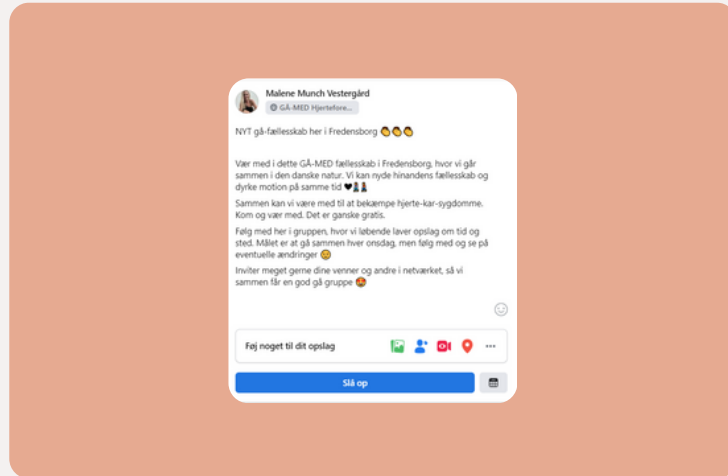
Malene Munch Vestergård
GÅ-MED Hjerteforе...

NYT gå-fællesskab her i Fredensborg 👏👏👏

Vær med i dette GÅ-MED fællesskab i Fredensborg, hvor vi går sammen i den danske natur. Vi kan nyde hinandens fællesskab og dyrke motion på samme tid ❤️🚶🚶

Sammen kan vi være med til at bekæmpe hjerte-kar-sygdomme. Kom og vær med. Det er ganske gratis.

Følg med her i gruppen, hvor vi løbende løver opslag om tid og sted. Målet er at gå sammen hver onsdag, men følg med og se på eventuelle ændringer 😊

Inviter meget gerne dine venner og andre i netværket, så vi sammen får en god gå gruppe 😍

Føj noget til dit opslag

Slå op